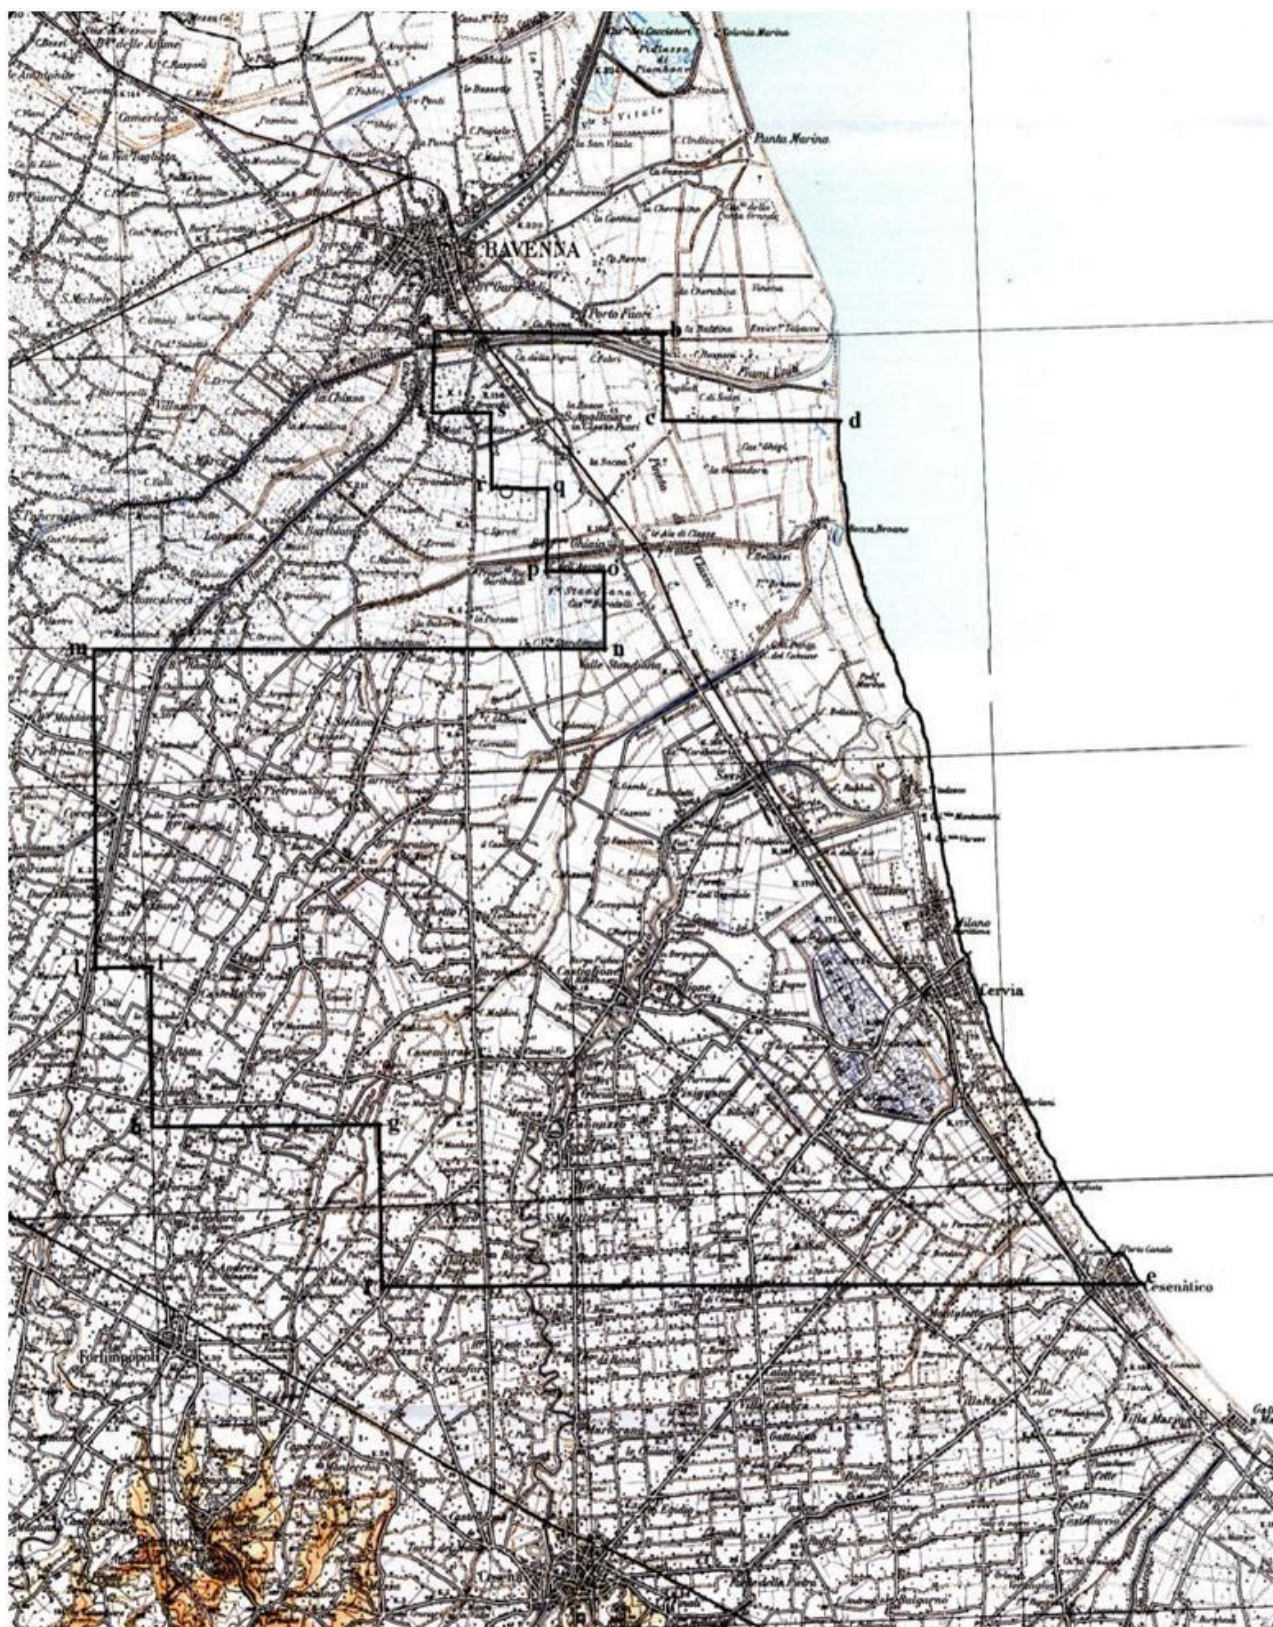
RAVENNA

Porto Fuori

Punta Marina

b

c

d

s

r

q

p

o

n

m

l

i

h

g

f

e

Cervia

Cesenatico

Forlimpopoli

Savio

Milano Marittima

Pineta di Classe

Castiglione

Ponte Nuovo

Classe

Fiumi Uniti